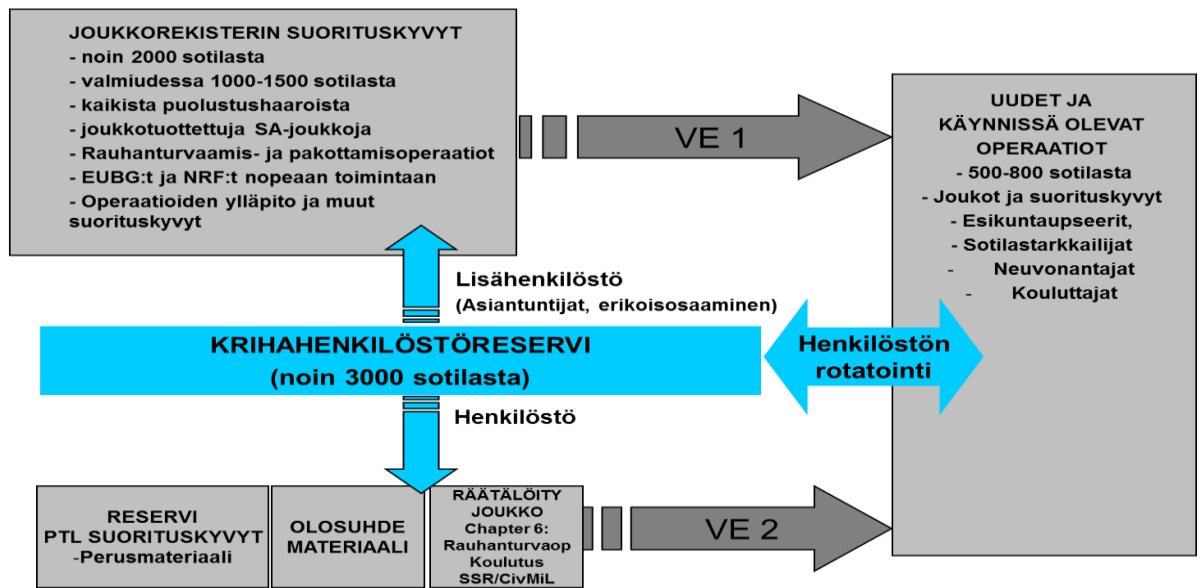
JOUKKOREKISTERIN SUORITUSKYVYT
- noin 2000 sotilasta
- valmiudessa 1000-1500 sotilasta
- kaikista puolustushaaroista
- joukkotuottettuja SA-joukkoja
- Rauhanturvaamis- ja pakottamisoperaatiot
- EUBG:t ja NRF:t nopeaan toimintaan
- Operaatioiden ylläpito ja muut suorituskyvyt

VE 1

UUDET JA KÄYNNISSÄ OLEVAT OPERAATIOT
- 500-800 sotilasta
- Joukot ja suorituskyvyt
- Esikuntaupseerit,
- Sotilastarkkailijat
- Neuvonantajat
- Kouluttajat

Lisähenkilöstö
(Asiantuntijat, erikoisosaaminen)

KRIHAHENKILÖSTÖRESERVI
(noin 3000 sotilasta)

Henkilöstön rotatointi

Henkilöstö

RESERVI
PTL SUORITUSKYVYT
-Perusmateriaali

OLOSUHDE MATERIAALI

RÄÄTÄLÖITY JOUKKO
Chapter 6:
Rauhanturvaop
Koulutus
SSR/CivMiL

VE 2